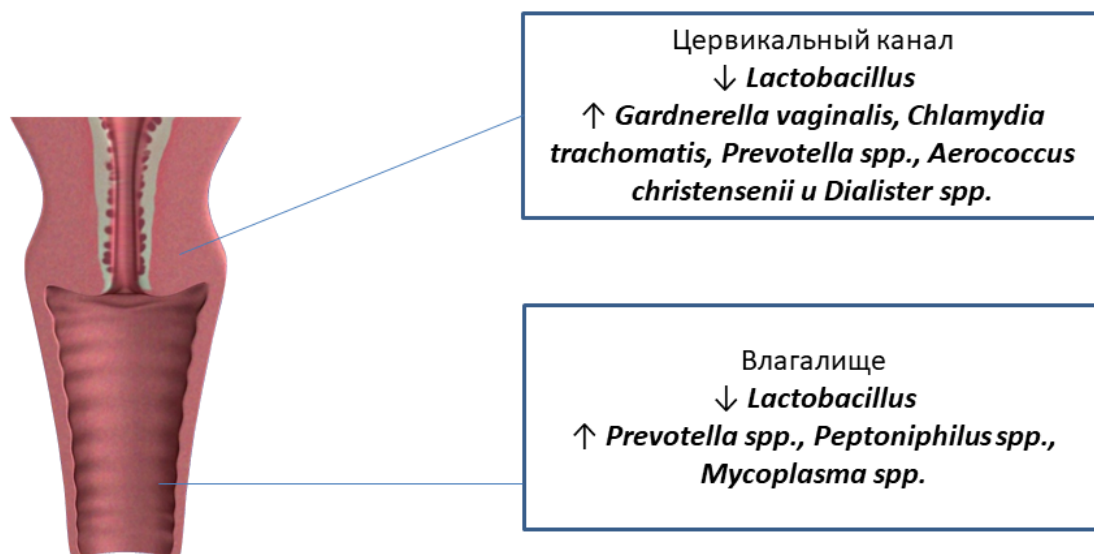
Цервикальный канал
↓ *Lactobacillus*
↑ *Gardnerella vaginalis, Chlamydia trachomatis, Prevotella spp., Aerococcus christensenii и Dialister spp.*

Влагалище
↓ *Lactobacillus*
↑ *Prevotella spp., Peptoniphilus spp., Mycoplasma spp.*